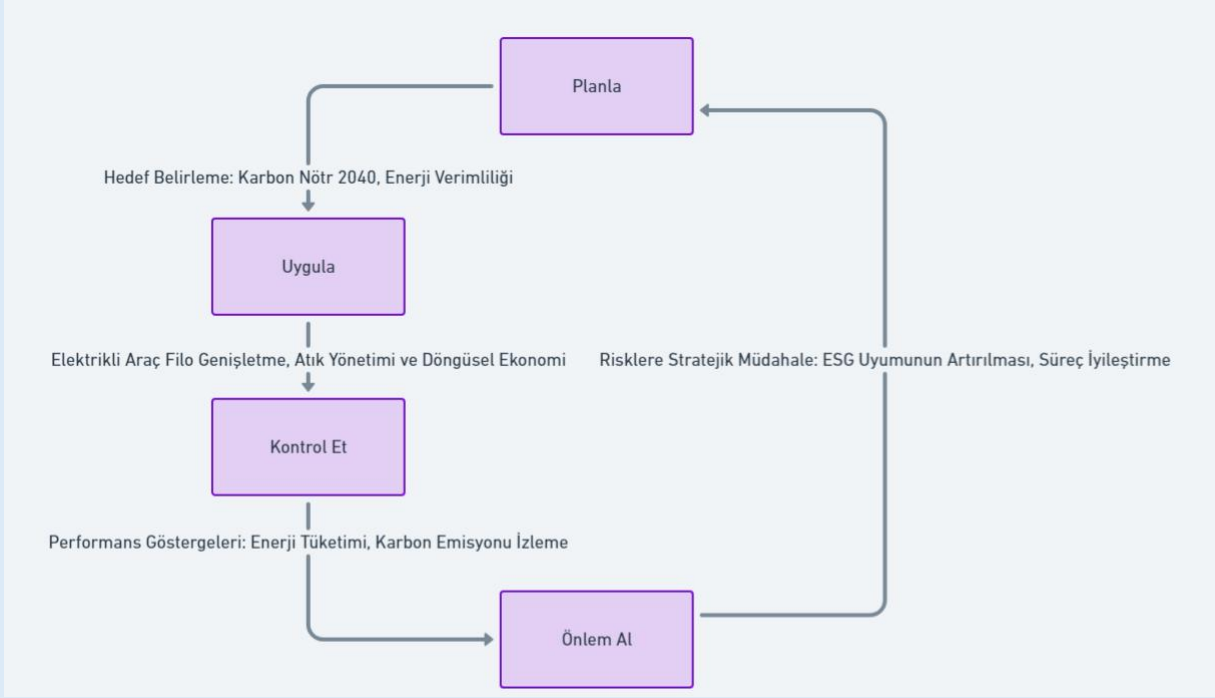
Planla

Hedef Belirleme: Karbon Nötr 2040, Enerji Verimliliği

Uygula

Elektrikli Araç Filo Genişletme, Atık Yönetimi ve Döngüsel Ekonomi

Kontrol Et

Performans Göstergeleri: Enerji Tüketimi, Karbon Emisyonu İzleme

Önlem Al

Risklere Stratejik Müdahale: ESG Uyumunun Artırılması, Süreç İyileştirme